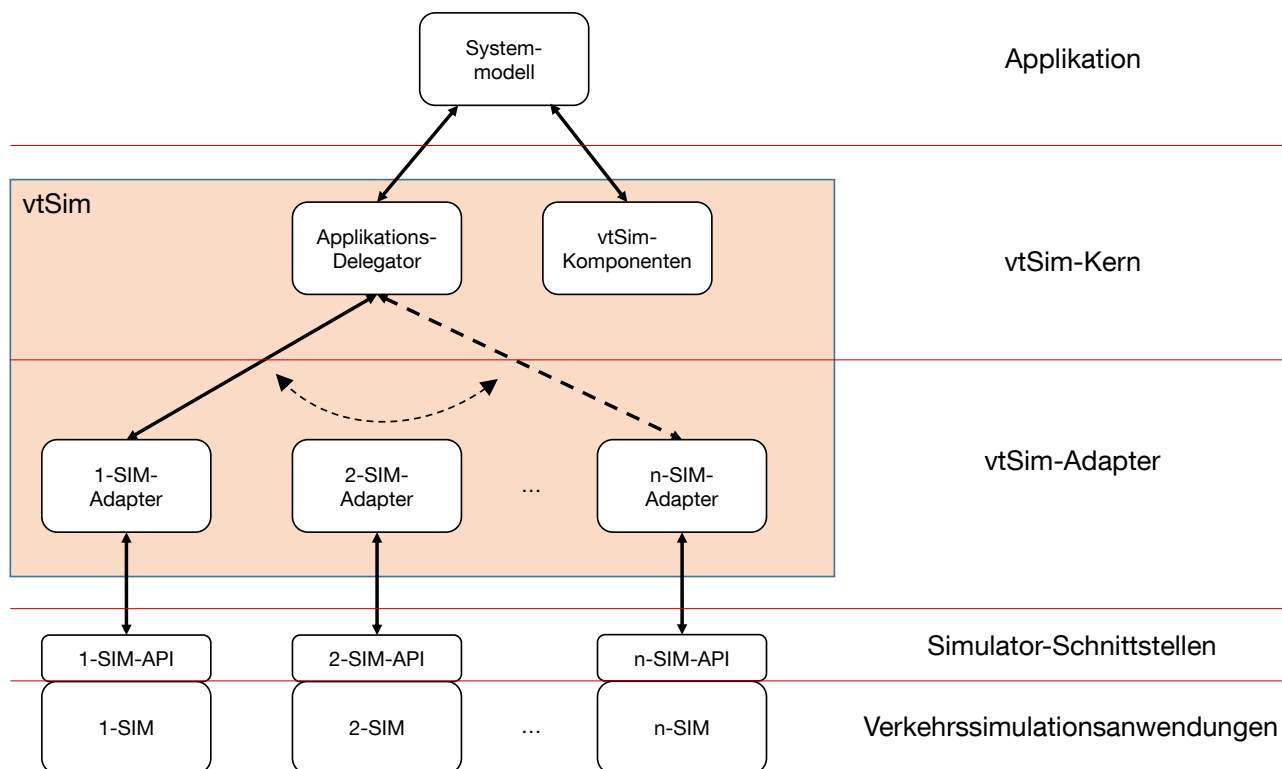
System-modell

Applikation

vtSim

Applikations-Delegator

vtSim-Komponenten

vtSim-Kern

1-SIM-Adapter

2-SIM-Adapter

...

n-SIM-Adapter

vtSim-Adapter

1-SIM-API

2-SIM-API

n-SIM-API

Simulator-Schnittstellen

1-SIM

2-SIM

...

n-SIM

Verkehrssimulationsanwendungen